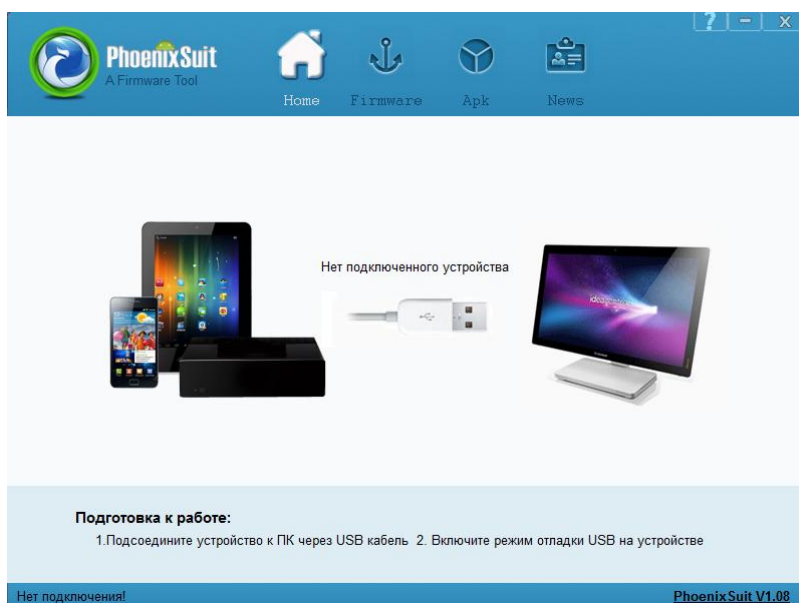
PhoenixSuit
A Firmware Tool

? - X

Home Firmware Apk News

Нет подключенного устройства

Подготовка к работе:
1.Подсоедините устройство к ПК через USB кабель 2. Включите режим отладки USB на устройстве

Нет подключения!

PhoenixSuit V1.08